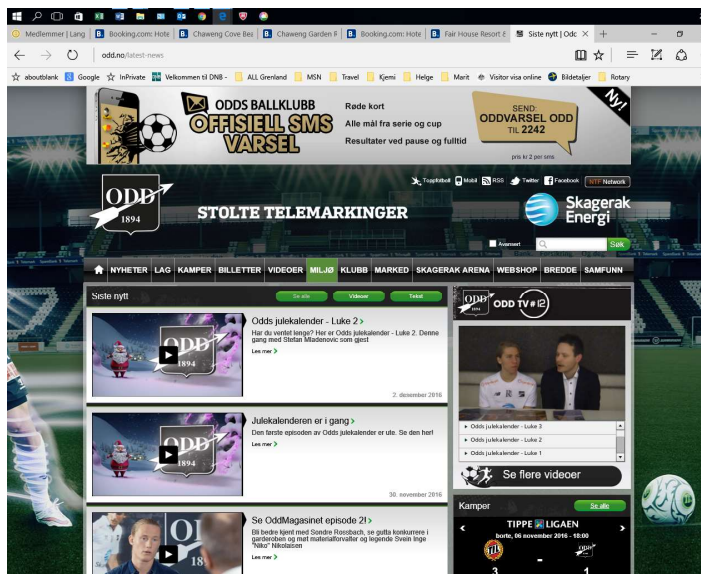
Medlemmer | Lang | Booking.com: Hote | Chaweng Cove Bea | Chaweng Garden R | Booking.com: Hote | Fair House Resort & | Siste nytt | Odd

odd.no/latest-news

aboutblank | Google | InPrivate | Velkommen til DNB - | ALL Grenland | MSN | Travel | Kjemi | Helge | Marit | Visitor visa online | Bildetaljer | Rotary

ODDS BALLKLUBB
OFFISIELL SMS VARSEL
Røde kort
Alle mål fra serie og cup
Resultater ved pause og fulltid
SEND: ODDVARSEL ODD TIL 2242
pris kr 2 per sms
Ny!

ODD 1894
STOLTE TELEMARKINGER
Toppfotball Mobil RSS Twitter Facebook NTF Network
Skagerak Energi
Avansert Søk

NYHETER LAG KAMPER BILLETTER VIDEOER MILJØ KLUBB MARKED SKAGERAK ARENA WEBSHOP BREDDE SAMFUNN

Siste nytt Se alle Videoer Tekst

Odds julekalender - Luke 2 >
Har du ventet lenge? Her er Odds julekalender - Luke 2. Denne gang med Stefan Mladenovic som gjest
Les mer >
2. desember 2016

Julekalenderen er i gang >
Den første episoden av Odds julekalender er ute. Se den her!
Les mer >
30. november 2016

Se OddMagasinet episode 2! >
Bli bedre kjent med Sondre Rossbach, se gutta konkurrere i garderoben og møt materialforvalter og legende Svein Inge "Niko" Nikolaisen
Les mer >

ODD TV #12
▸ Odds julekalender - Luke 3
▸ Odds julekalender - Luke 2
▸ Odds julekalender - Luke 1
Se flere videoer

Kamper Se alle
TIPPE LIGAEN
borte, 06 november 2016 - 18:00
3 - 1